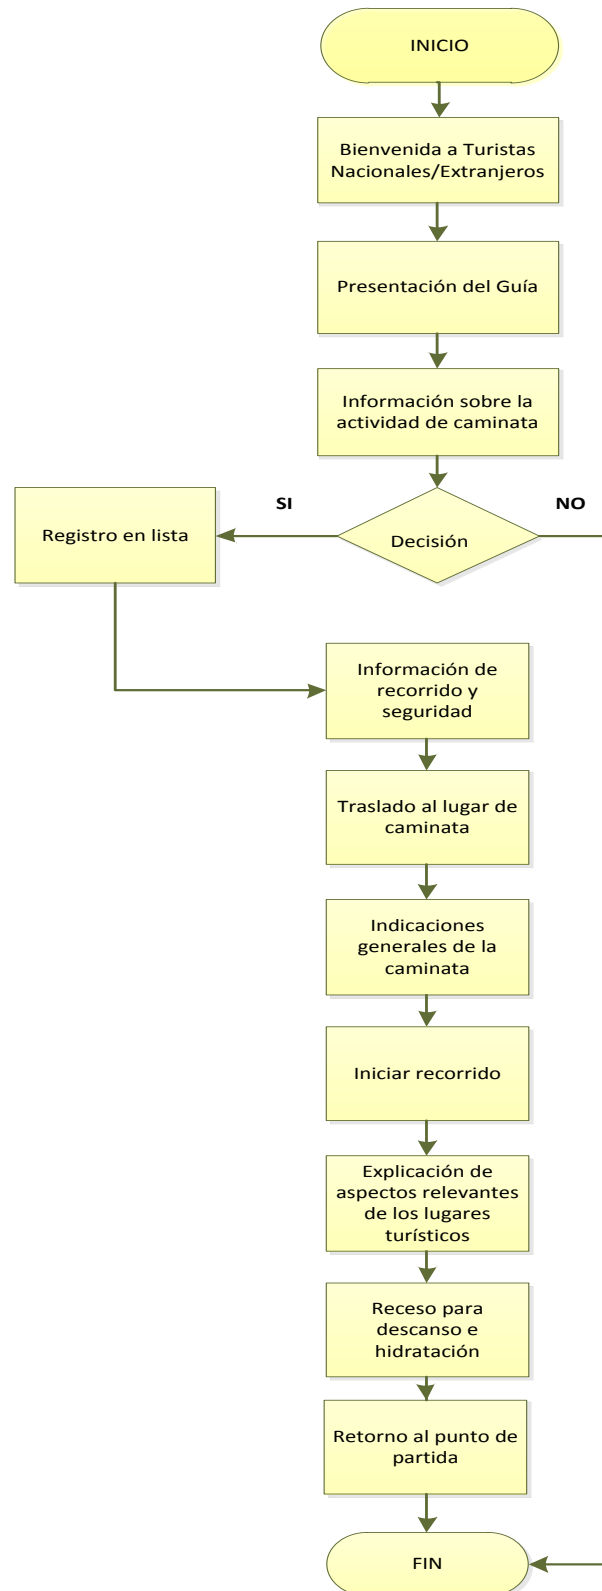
INICIO

Bienvenida a Turistas Nacionales/Extranjeros

Presentación del Guía

Información sobre la actividad de caminata

SI

NO

Registro en lista

Decisión

Información de recorrido y seguridad

Traslado al lugar de caminata

Indicaciones generales de la caminata

Iniciar recorrido

Explicación de aspectos relevantes de los lugares turísticos

Receso para descanso e hidratación

Retorno al punto de partida

FIN